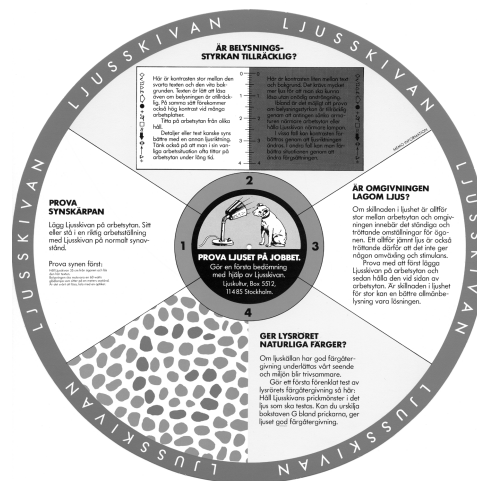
LJUSSKIVAN LJUSSKIVAN LJUSSKIVAN LJUSSKIVAN LJUSSKIVAN LJUSSKIVAN

ÄR BELYSNINGS-STYRKAN TILLRÄCKLIG?

Här är kontrasten stor mellan den svarta texten och den vita bakgrunden. Texten är lätt att läsa även om belysningen är otillräcklig. På samma sätt förekommer också hög kontrast vid många arbetsplatser.

Titta på arbetsytan från olika håll.

Detaljer eller text kanske syns bättre med en annan ljusriktning. Tänk också på att man i sin vardagliga arbetssituation ofta tittar på arbetsytan under lång tid.

Här är kontrasten liten mellan text och bakgrund. Det krävs mycket mer ljus för att man ska kunna läsa utan nedsatt ansträngning.

Ibland är det möjligt att prova om belysningsstyrkan är tillräcklig genom att jämföra olika arbetsytor närmare arbetsytan eller hålla Ljusskivan närmare lampan.

I vissa fall kan kontrasten förbättras genom att ljusriktningen ändras. I andra fall kan man förbättra situationen genom att ändra färgsättningen.

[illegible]

PROVA SYNSKÄRPAN

Lägg Ljusskivan på arbetsytan. Sitt eller stå i en riktig arbetsställning med Ljusskivan på normalt synavstånd.

Prova synen först:

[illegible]

2

1

3

4

PROVA LJUSET PÅ JOBBET.

Gör en första bedömning med hjälp av Ljusskivan.

Ljuskultur, Box 5512, 114 85 Stockholm.

ÄR OMGIVNINGEN LAGOM LJUS?

Om skillnaden i ljuset är alltför stor mellan arbetsytan och omgivningen innebär det ständiga och tröttande omställningar för ögonen. Ett alltför jämnt ljus är också tröttande därför att det inte ger någon omväxling och stimulans.

Prova med att först lägga Ljusskivan på arbetsytan och sedan hålla den vid sidan av arbetsytan. Är skillnaden i ljuset för stor kan en bättre allmänbelysning vara lösningen.

GER LYSRÖRET NATURLIGA FÄRGER?

Om ljuskällan har god färgåtergivning underlättas vårt seende och miljön blir trivsammare.

Gör ett första förenklat test av lysrörets färgåtergivning så här: Håll Ljusskivans prickmönster i det ljus som ska testas. Kan du urskilja bokstaven G bland prickarna, ger ljuset god färgåtergivning.